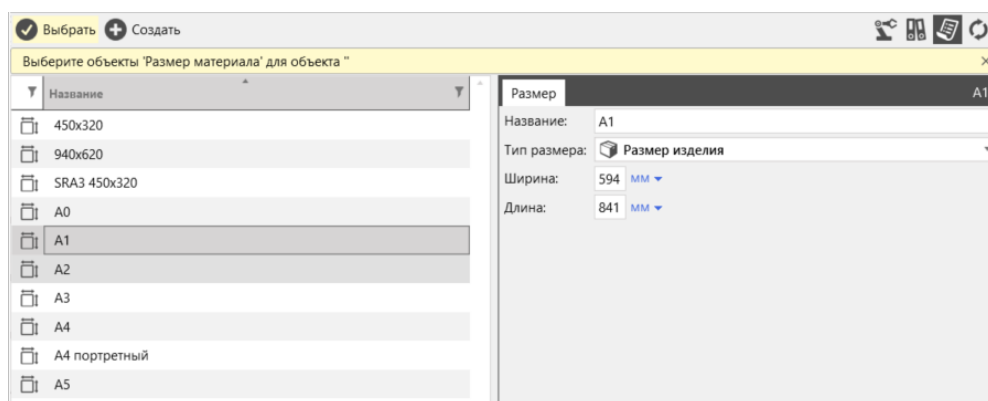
Выбрать Создать

Выберите объекты 'Размер материала' для объекта ''

Название

450x320
940x620
SRA3 450x320
A0
A1
A2
A3
A4
A4 портретный
A5

Размер

A1

Название: A1
Тип размера: Размер изделия
Ширина: 594 мм
Длина: 841 мм